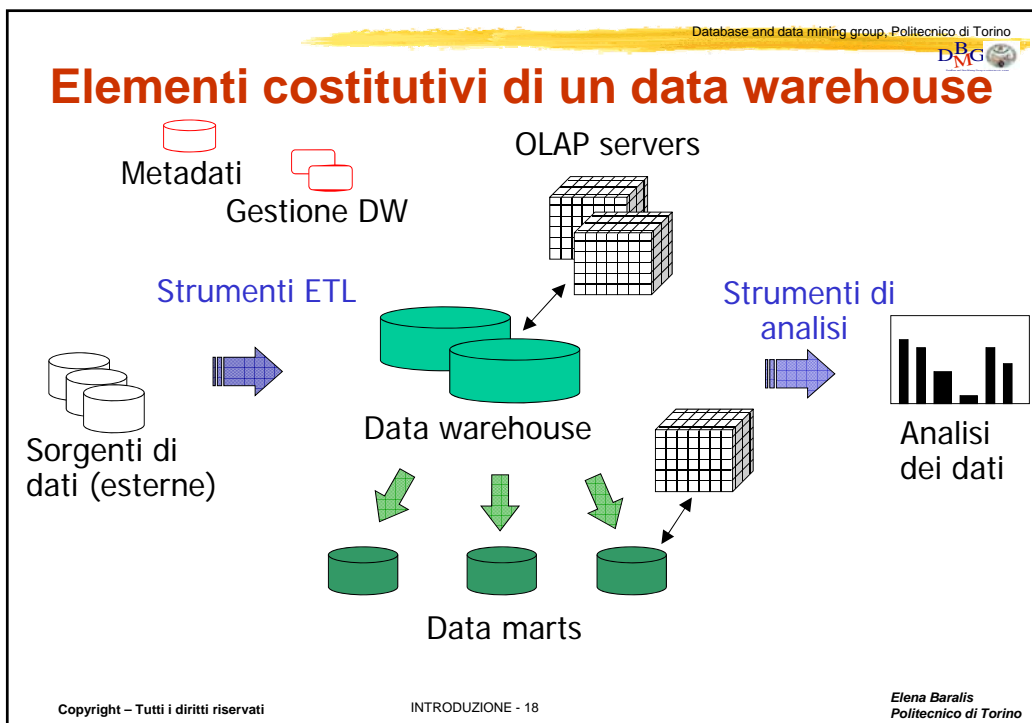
Database and data mining group, Politecnico di Torino

DBMG

Elementi costitutivi di un data warehouse

Metadati

Gestione DW

OLAP servers

Strumenti ETL

Strumenti di analisi

Sorgenti di dati (esterne)

Data warehouse

Analisi dei dati

Data marts

Copyright – Tutti i diritti riservati

INTRODUZIONE - 18

Elena Baralis
Politecnico di Torino